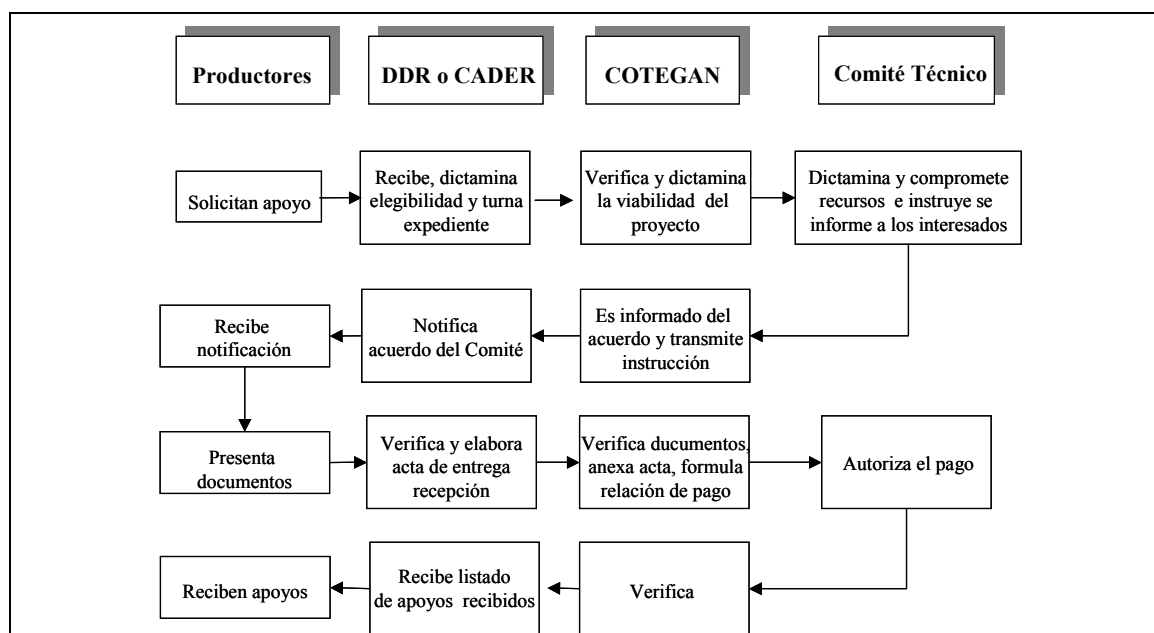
Productores

DDR o CADER

COTEGAN

Comité Técnico

Solicitan apoyo

Recibe, dictamina elegibilidad y turna expediente

Verifica y dictamina la viabilidad del proyecto

Dictamina y compromete recursos e instruye se informe a los interesados

Es informado del acuerdo y transmite instrucción

Notifica acuerdo del Comité

Recibe notificación

Presenta documentos

Verifica y elabora acta de entrega recepción

Verifica ducumentos, anexa acta, formula relación de pago

Autoriza el pago

Verifica

Recibe listado de apoyos recibidos

Reciben apoyos